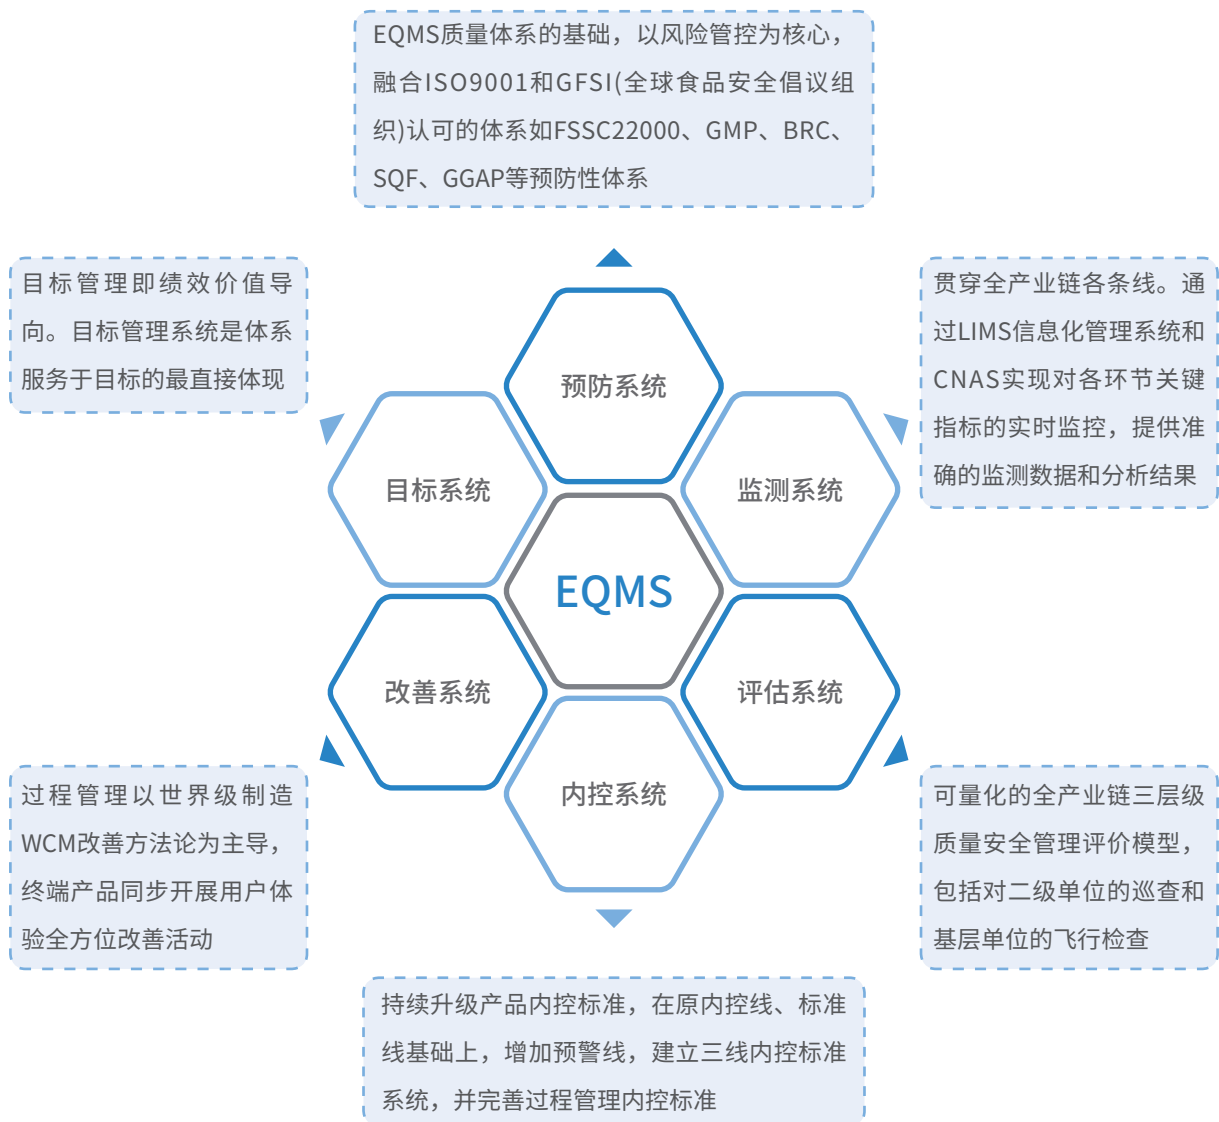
EQMS质量体系的基础，以风险管控为核心，融合ISO9001和GFSI(全球食品安全倡议组织)认可的体系如FSSC22000、GMP、BRC、SQF、GGAP等预防性体系

目标管理即绩效价值导向。目标管理系统是体系服务于目标的最直接体现

贯穿全产业链各条线。通过LIMS信息化管理系统和CNAS实现对各环节关键指标的实时监控，提供准确的监测数据和分析结果

预防系统

目标系统

监测系统

EQMS

改善系统

评估系统

内控系统

过程管理以世界级制造WCM改善方法论为主导，终端产品同步开展用户体验全方位改善活动

可量化的全产业链三层级质量安全管理评价模型，包括对二级单位的巡查和基层单位的飞行检查

持续升级产品内控标准，在原内控线、标准线基础上，增加预警线，建立三线内控标准系统，并完善过程管理内控标准